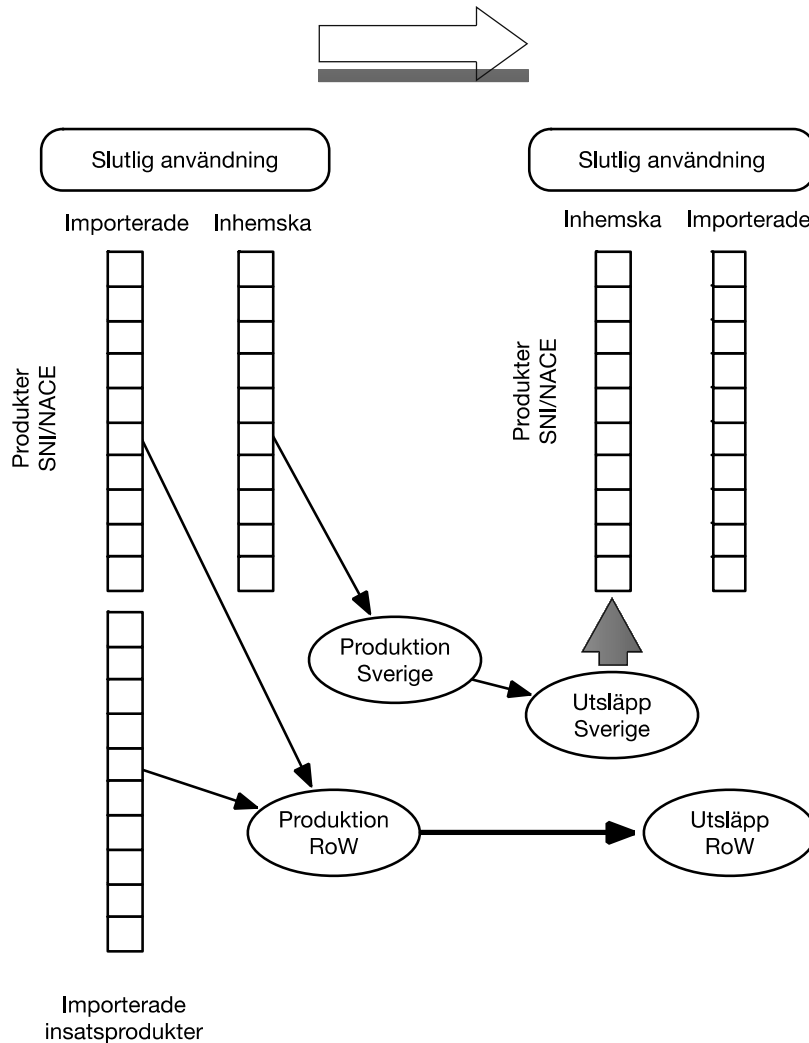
Slutlig användning

Importerade Inhemska

Produkter SNI/NACE

Slutlig användning

Inhemska Importerade

Produkter SNI/NACE

Produktion Sverige

Utsläpp Sverige

Produktion RoW

Utsläpp RoW

Importerade insatsprodukter